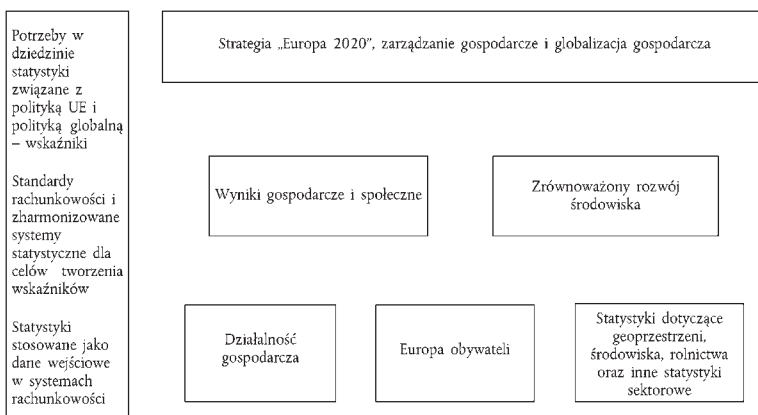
Potrzeby w dziedzinie statystyki związane z polityką UE i polityką globalną – wskaźniki

Standardy rachunkowości i zharmonizowane systemy statystyczne dla celów tworzenia wskaźników

Statystyki stosowane jako dane wejściowe w systemach rachunkowości

Strategia „Europa 2020", zarządzanie gospodarcze i globalizacja gospodarcza

Wyniki gospodarcze i społeczne

Zrównoważony rozwój środowiska

Działalność gospodarcza

Europa obywateli

Statystyki dotyczące geoprzestrzeni, środowiska, rolnictwa oraz inne statystyki sektorowe